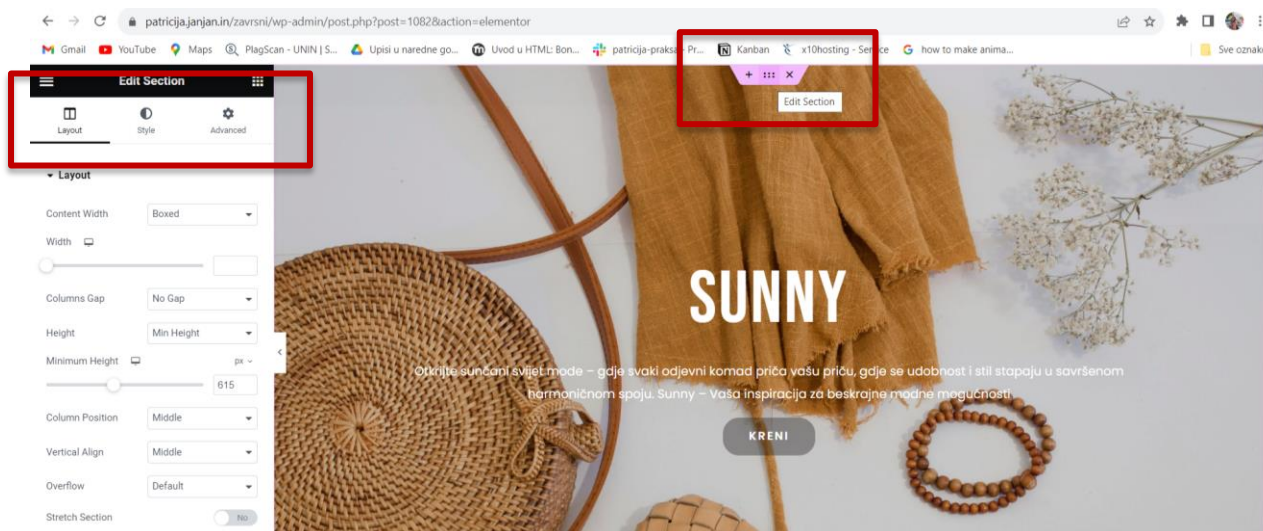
patricija.janjan.in/zavrsni/wp-admin/post.php?post=1082&action=elementor

Gmail YouTube Maps PlagScan - UNIN | S... Upisi u naredne go... Uvod u HTML: Bon... patricija-praksa - Pr... Kanban x10hosting - Service how to make anima... Sve oznake

Edit Section

Layout Style Advanced

Edit Section

Layout

Content Width Boxed

Width

Columns Gap No Gap

Height Min Height

Minimum Height px

615

Column Position Middle

Vertical Align Middle

Overflow Default

Stretch Section No

SUNNY

Otkrijte sunčani svijet mode – gdje svaki odjevni komad priča vašu priču, gdje se udobnost i stil stapaju u savršenom harmoničnom spoju. Sunny – Vaša inspiracija za beskrajne modne mogućnosti

KRENI